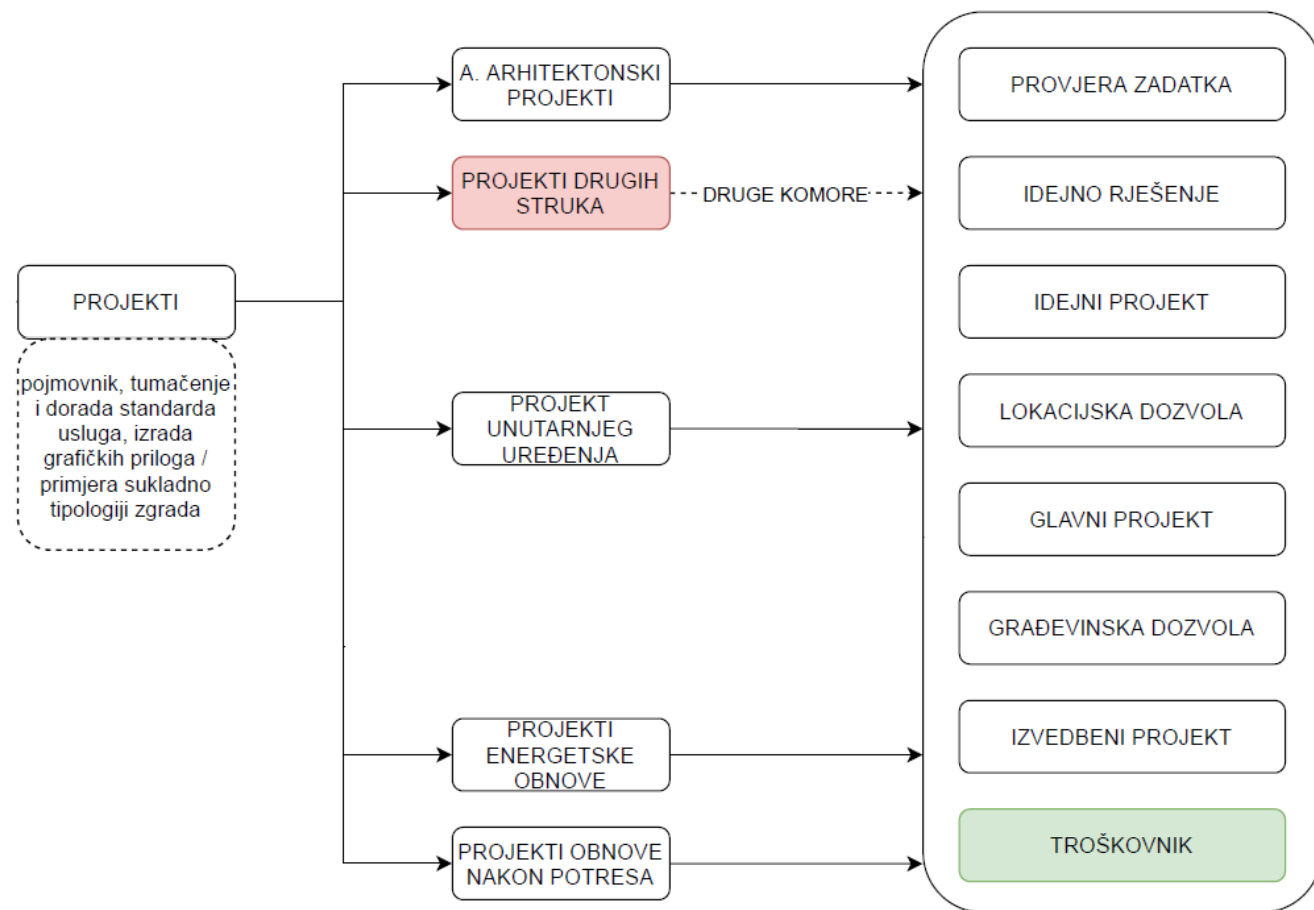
PROJEKTI

pojmovnik, tumačenje i dorada standarda usluga, izrada grafičkih priloga / primjera sukladno tipologiji zgrada

A. ARHITEKTONSKI PROJEKTI

PROJEKTI DRUGIH STRUKA

DRUGE KOMORE

PROJEKT UNUTARNJEG UREĐENJA

PROJEKTI ENERGETSKE OBNOVE

PROJEKTI OBNOVE NAKON POTRESA

PROVJERA ZADATKA

IDEJNO RJEŠENJE

IDEJNI PROJEKT

LOKACIJSKA DOZVOLA

GLAVNI PROJEKT

GRAĐEVINSKA DOZVOLA

IZVEDBENI PROJEKT

TROŠKOVNIK